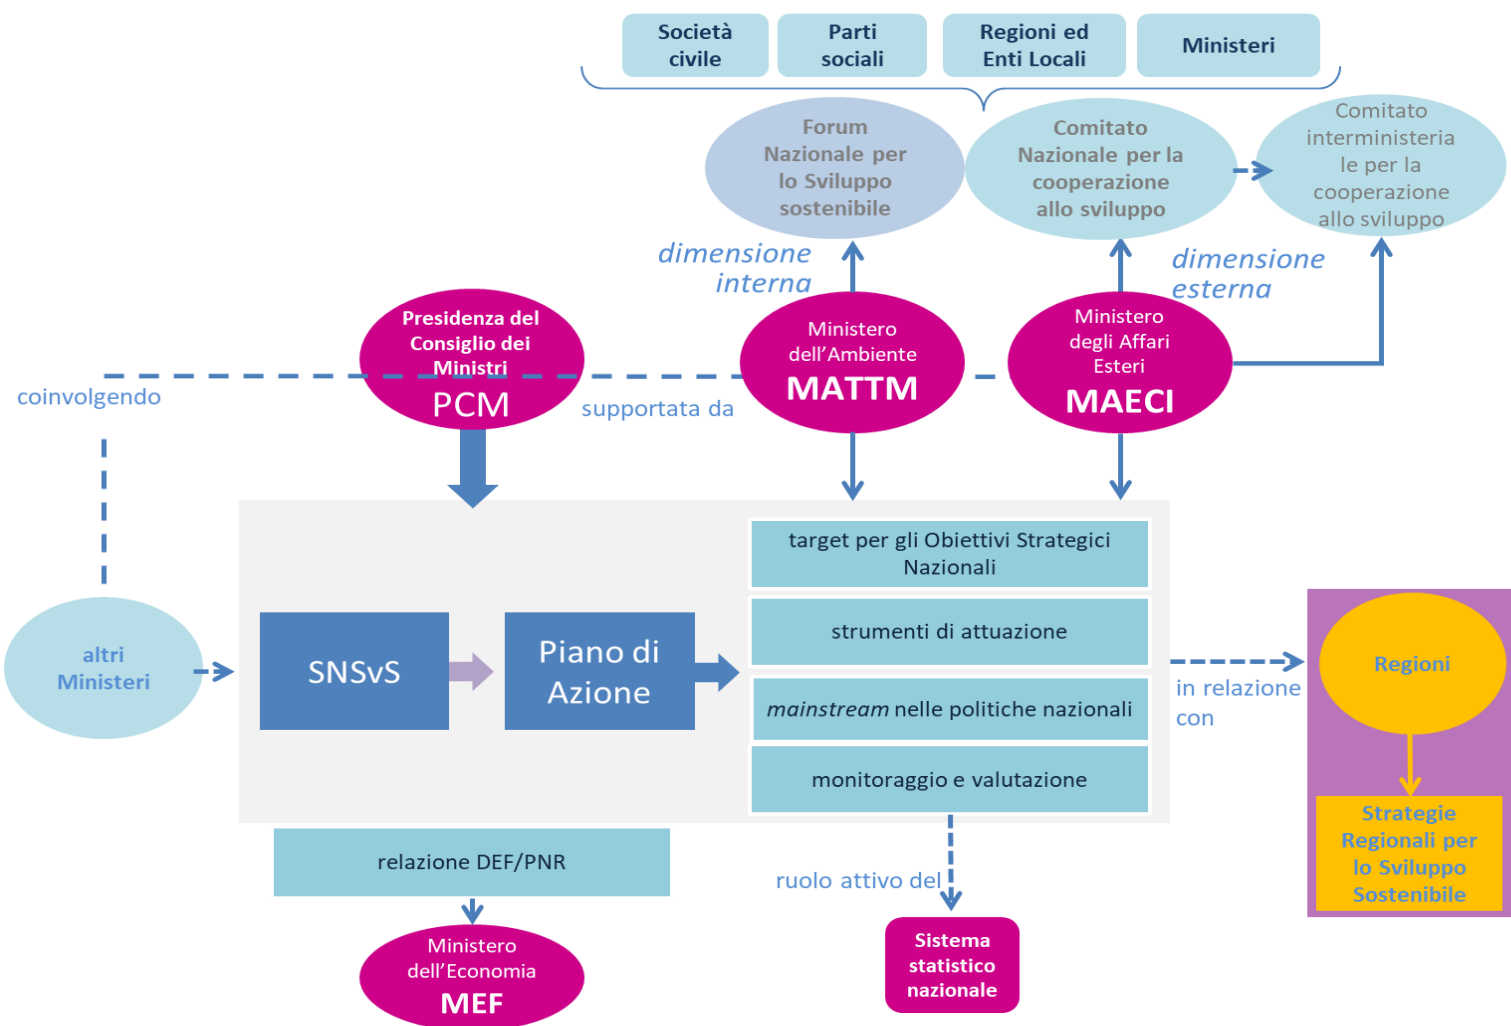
Società civile

Parti sociali

Regioni ed Enti Locali

Ministeri

Forum Nazionale per lo Sviluppo sostenibile

Comitato Nazionale per la cooperazione allo sviluppo

Comitato interministeriale per la cooperazione allo sviluppo

dimensione interna

dimensione esterna

Presidenza del Consiglio dei Ministri
PCM

Ministero dell'Ambiente
MATTM

Ministero degli Affari Esteri
MAECI

coinvolgendo

supportata da

altri Ministeri

SNSvS

Piano di Azione

target per gli Obiettivi Strategici Nazionali

strumenti di attuazione

*mainstream* nelle politiche nazionali

monitoraggio e valutazione

in relazione con

Regioni

Strategie Regionali per lo Sviluppo Sostenibile

relazione DEF/PNR

Ministero dell'Economia
MEF

ruolo attivo del

Sistema statistico nazionale